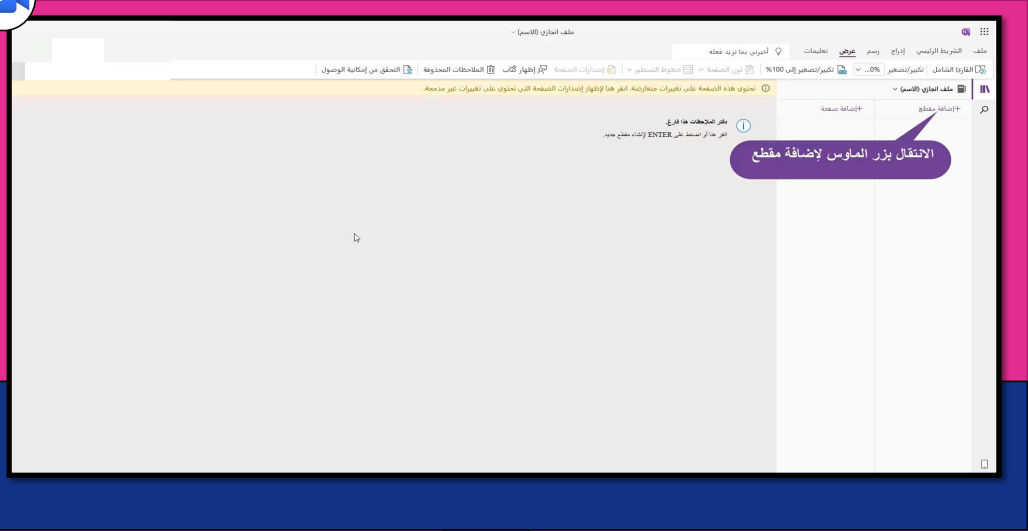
ملف انجازي (الاسم)

ملف الشريط الرئيسي إدراج رسم عرض تعليمات أخبرني بما تريد فعله

القارئ الشامل تكبير/تصغير 0% تكبير/تصغير إلى 100% لون الصفحة خطوط التسطير إصدارات الصفحة إظهار كُتّاب الملاحظات المحذوفة التحقق من إمكانية الوصول

تحتوي هذه الصفحة على تغييرات متعارضة. انقر هنا لإظهار إصدارات الصفحة التي تحتوي على تغييرات غير مدمجة.

ملف انجازي (الاسم)

+إضافة مقطع +إضافة صفحة

دفتر الملاحظات هذا فارغ.
انقر هنا أو اضغط على ENTER لإنشاء مقطع جديد.

الانتقال بزر الماوس لإضافة مقطع